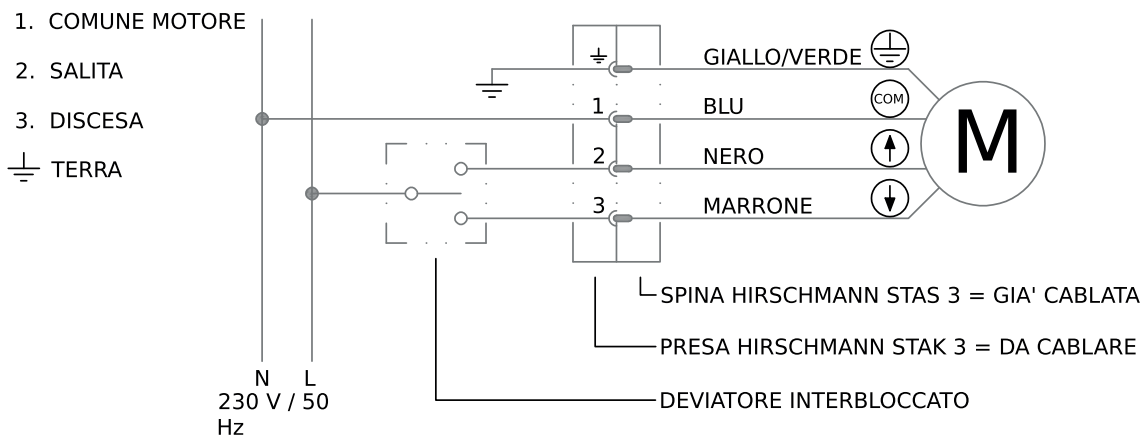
1. COMUNE MOTORE
2. SALITA
3. DISCESA
TERRA

1
2
3

GIALLO/VERDE
BLU
NERO
MARRONE

COM

M

SPINA HIRSCHMANN STAS 3 = GIA' CABLATA
PRESA HIRSCHMANN STAK 3 = DA CABLARE
DEVIATORE INTERBLOCCATO

N L
230 V / 50 Hz